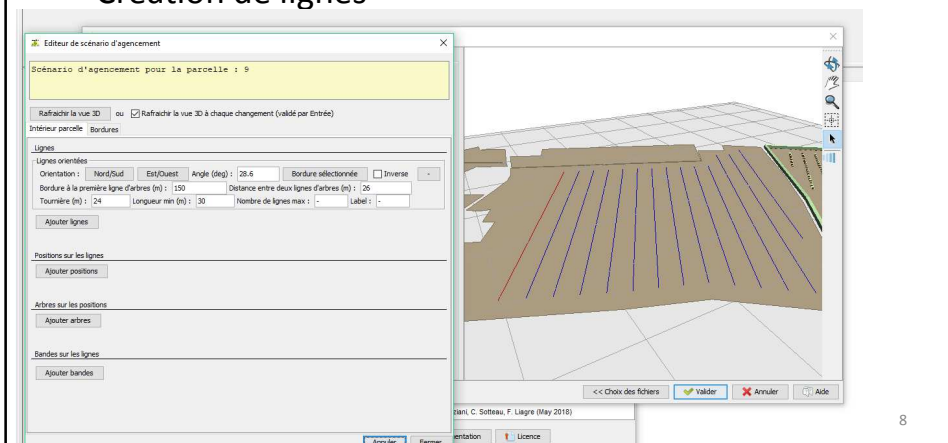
Création de lignes

Editeur de scénario d'agencement

Scénario d'agencement pour la parcelle : 9

Rafraichir la vue 3D ou Rafraichir la vue 3D à chaque changement (validé par Entrée)

Intérieur parcelle Bordures

Lignes

Lignes orientées

Orientation : Nord/Sud Est/Ouest Angle (deg) : 28.6 Bordure sélectionnée Inverse -

Bordure à la première ligne d'arbres (m) : 150 Distance entre deux lignes d'arbres (m) : 26

Tournière (m) : 24 Longueur min (m) : 30 Nombre de lignes max : - Label : -

Ajouter lignes

Positions sur les lignes

Ajouter positions

Arbres sur les positions

Ajouter arbres

Bandes sur les lignes

Ajouter bandes

Appliquer Fermer

<< Choix des fichiers Valider Annuler Aide

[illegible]ziani, C. Sotteau, F. Liagre (May 2018)

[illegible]entation Licence

8